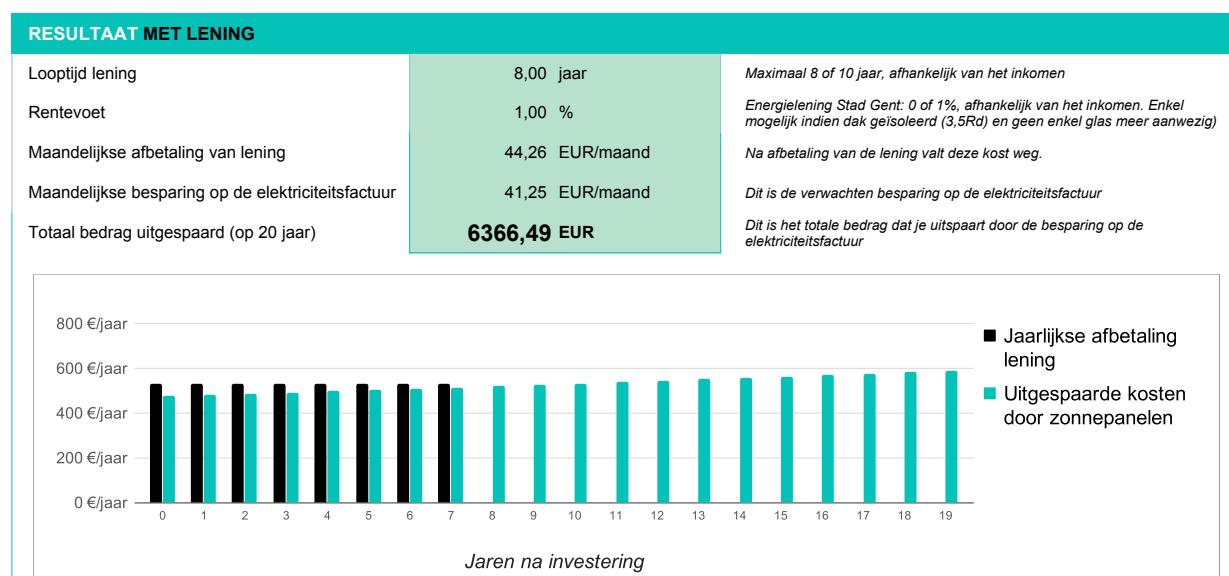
RESULTAAT MET LENING

| | | | |
|---|---|---|---|
| Looptijd lening | 8,00 | jaar | Maximaal 8 of 10 jaar, afhankelijk van het inkomen |
| Rentevoet | 1,00 | % | Energielening Stad Gent: 0 of 1%, afhankelijk van het inkomen. Enkel mogelijk indien dak geïsoleerd (3,5Rd) en geen enkel glas meer aanwezig) |
| Maandelijkse afbetaling van lening | 44,26 | EUR/maand | Na afbetaling van de lening valt deze kost weg. |
| Maandelijkse besparing op de elektriciteitsfactuur | 41,25 | EUR/maand | Dit is de verwachten besparing op de elektriciteitsfactuur |
| Totaal bedrag uitgespaard (op 20 jaar) | 6366,49 | EUR | Dit is het totale bedrag dat je uitspaart door de besparing op de elektriciteitsfactuur |

800 €/jaar
600 €/jaar
400 €/jaar
200 €/jaar
0 €/jaar

0 1 2 3 4 5 6 7 8 9 10 11 12 13 14 15 16 17 18 19

Jaren na investering

Jaarlijkse afbetaling lening
Uitgespaarde kosten door zonnepanelen